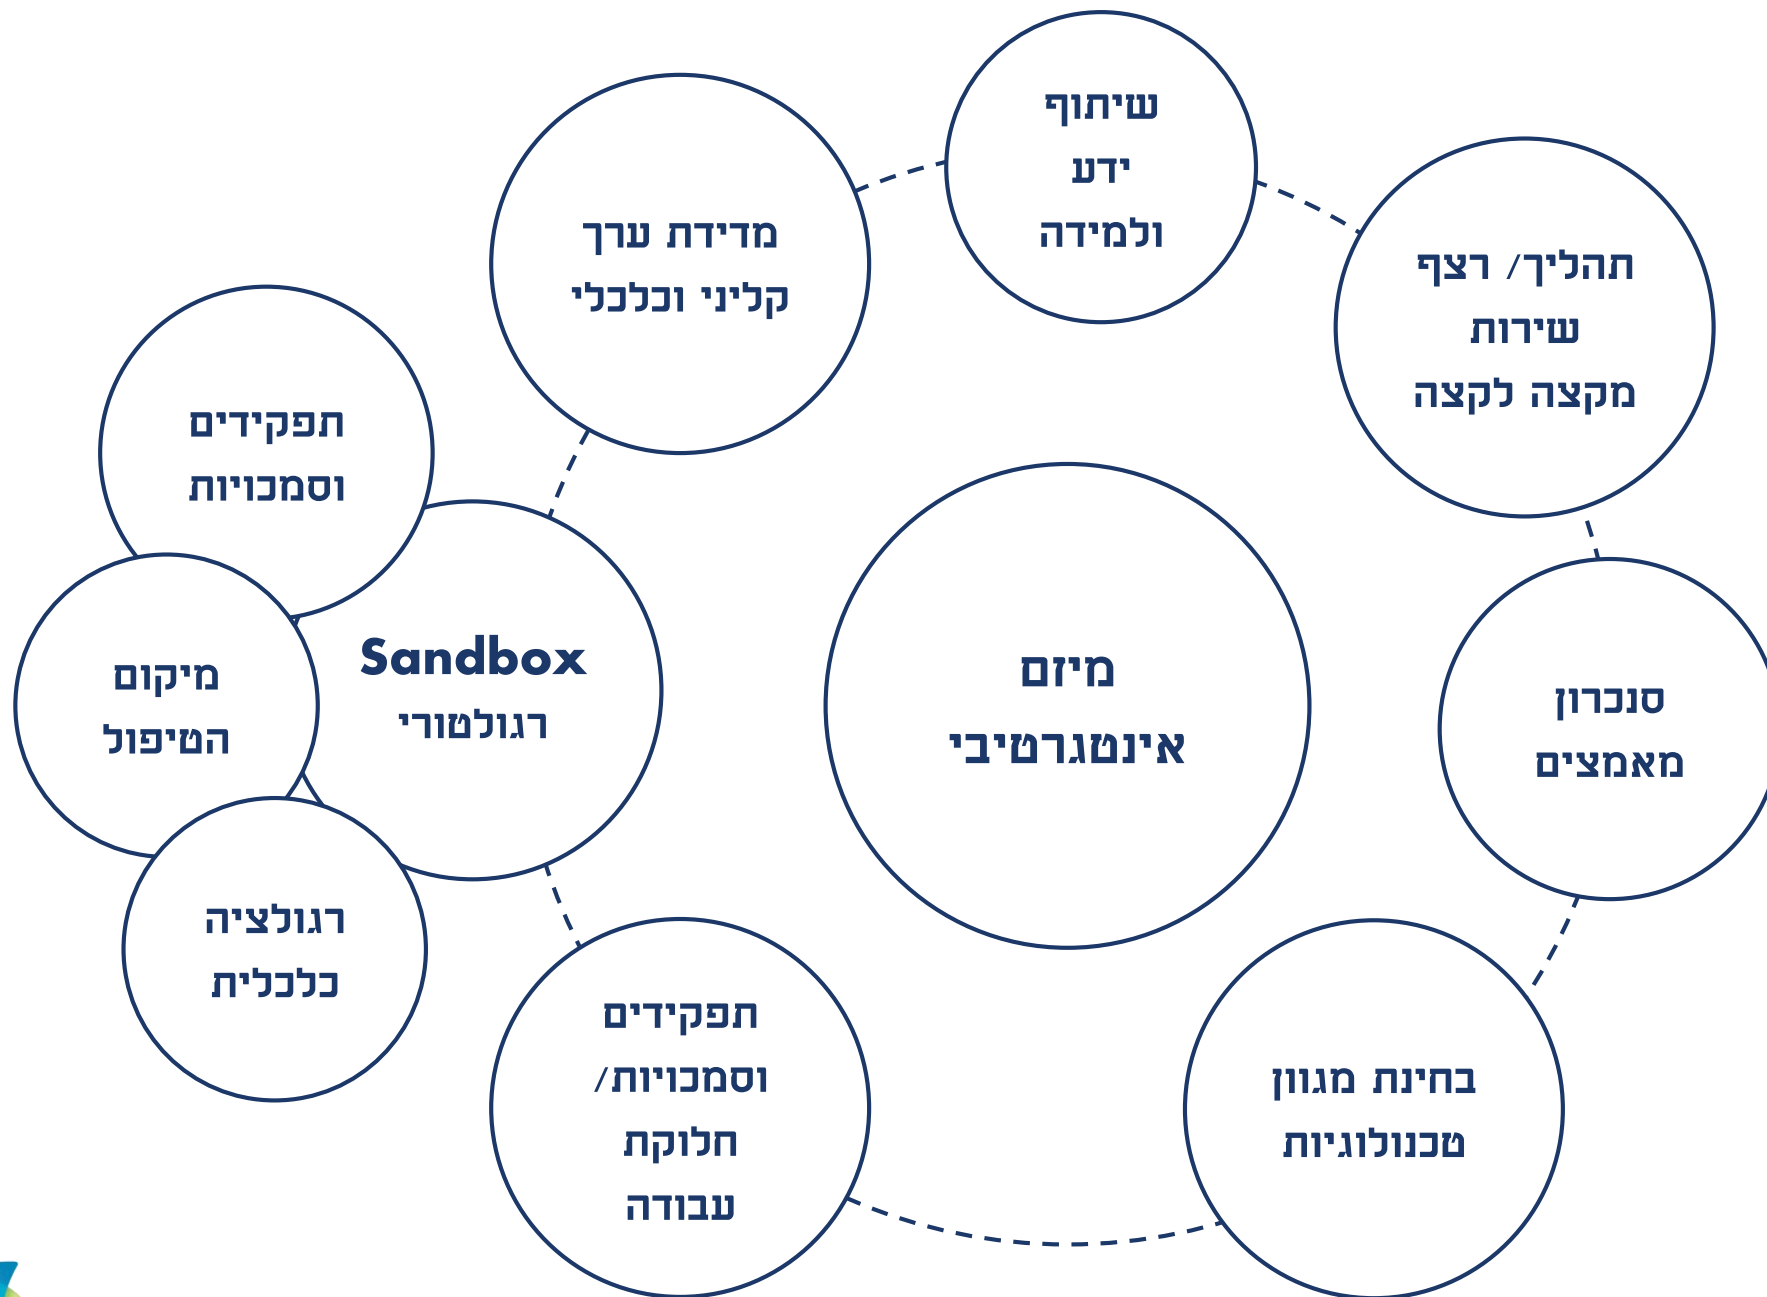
מיזם אינטגרטיבי

שיתוף ידע ולמידה

תהליך/ רצף שירות מקצה לקצה

סנכרון מאמצים

בחינת מגוון טכנולוגיות

תפקידים וסמכויות/ חלוקת עבודה

Sandbox רגולטורי

מדידת ערך קליני וכלכלי

תפקידים וסמכויות

מיקום הטיפול

רגולציה כלכלית